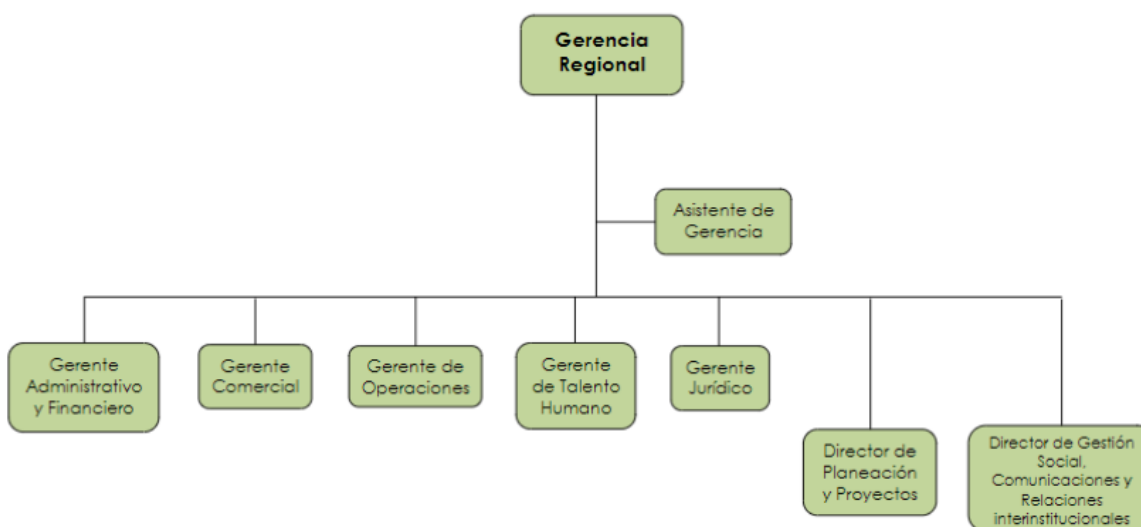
Gerencia Regional

Asistente de Gerencia

Gerente Administrativo y Financiero

Gerente Comercial

Gerente de Operaciones

Gerente de Talento Humano

Gerente Jurídico

Director de Planeación y Proyectos

Director de Gestión Social, Comunicaciones y Relaciones interinstitucionales.